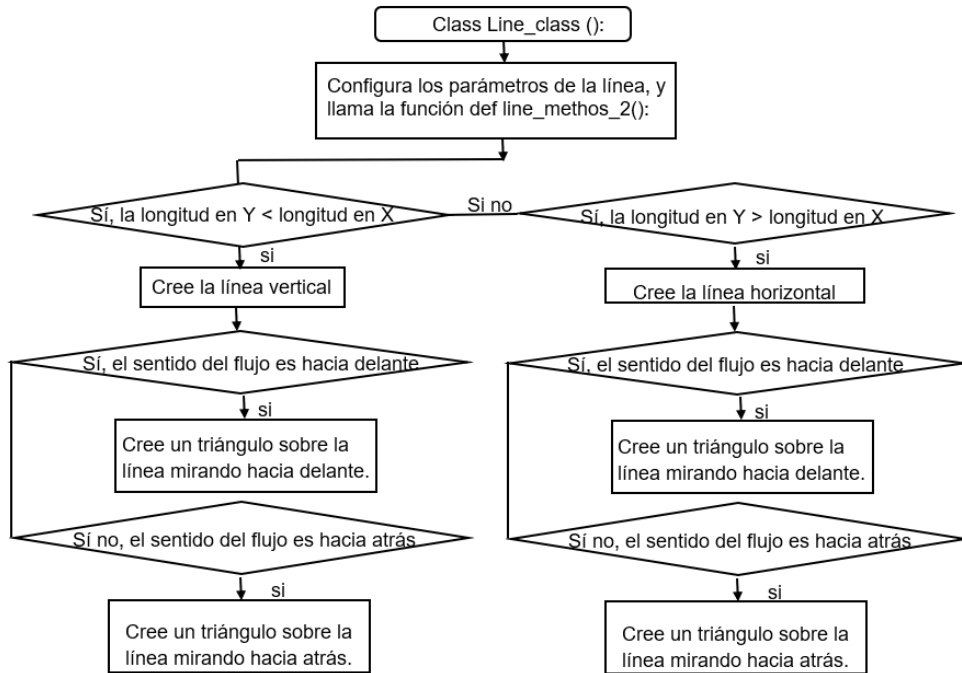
Class Line_class ():

Configura los parámetros de la línea, y llama la función def line_methos_2():

Sí, la longitud en Y < longitud en X

Si no

Sí, la longitud en Y > longitud en X

si

Cree la línea vertical

Sí, el sentido del flujo es hacia delante

si

Cree un triángulo sobre la línea mirando hacia delante.

Sí no, el sentido del flujo es hacia atrás

si

Cree un triángulo sobre la línea mirando hacia atrás.

si

Cree la línea horizontal

Sí, el sentido del flujo es hacia delante

si

Cree un triángulo sobre la línea mirando hacia delante.

Sí no, el sentido del flujo es hacia atrás

si

Cree un triángulo sobre la línea mirando hacia atrás.